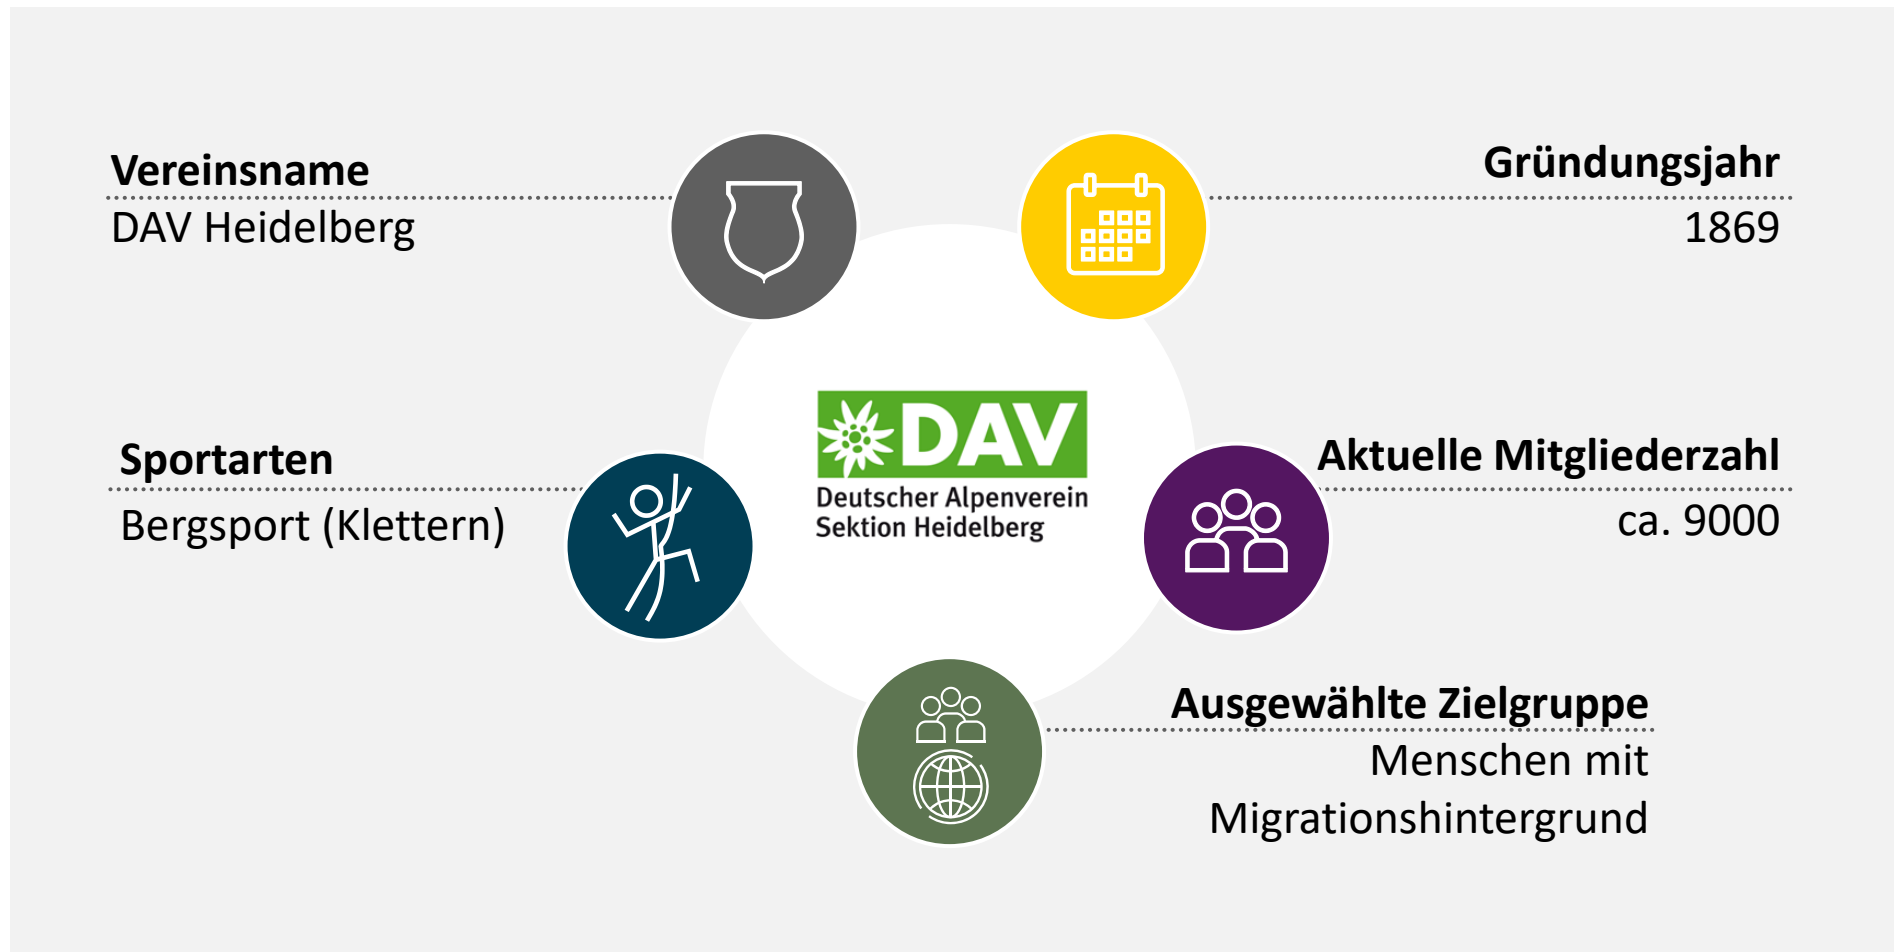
**Vereinsname**
DAV Heidelberg

**Gründungsjahr**
1869

DAV
Deutscher Alpenverein
Sektion Heidelberg

**Sportarten**
Bergsport (Klettern)

**Aktuelle Mitgliederzahl**
ca. 9000

**Ausgewählte Zielgruppe**
Menschen mit Migrationshintergrund